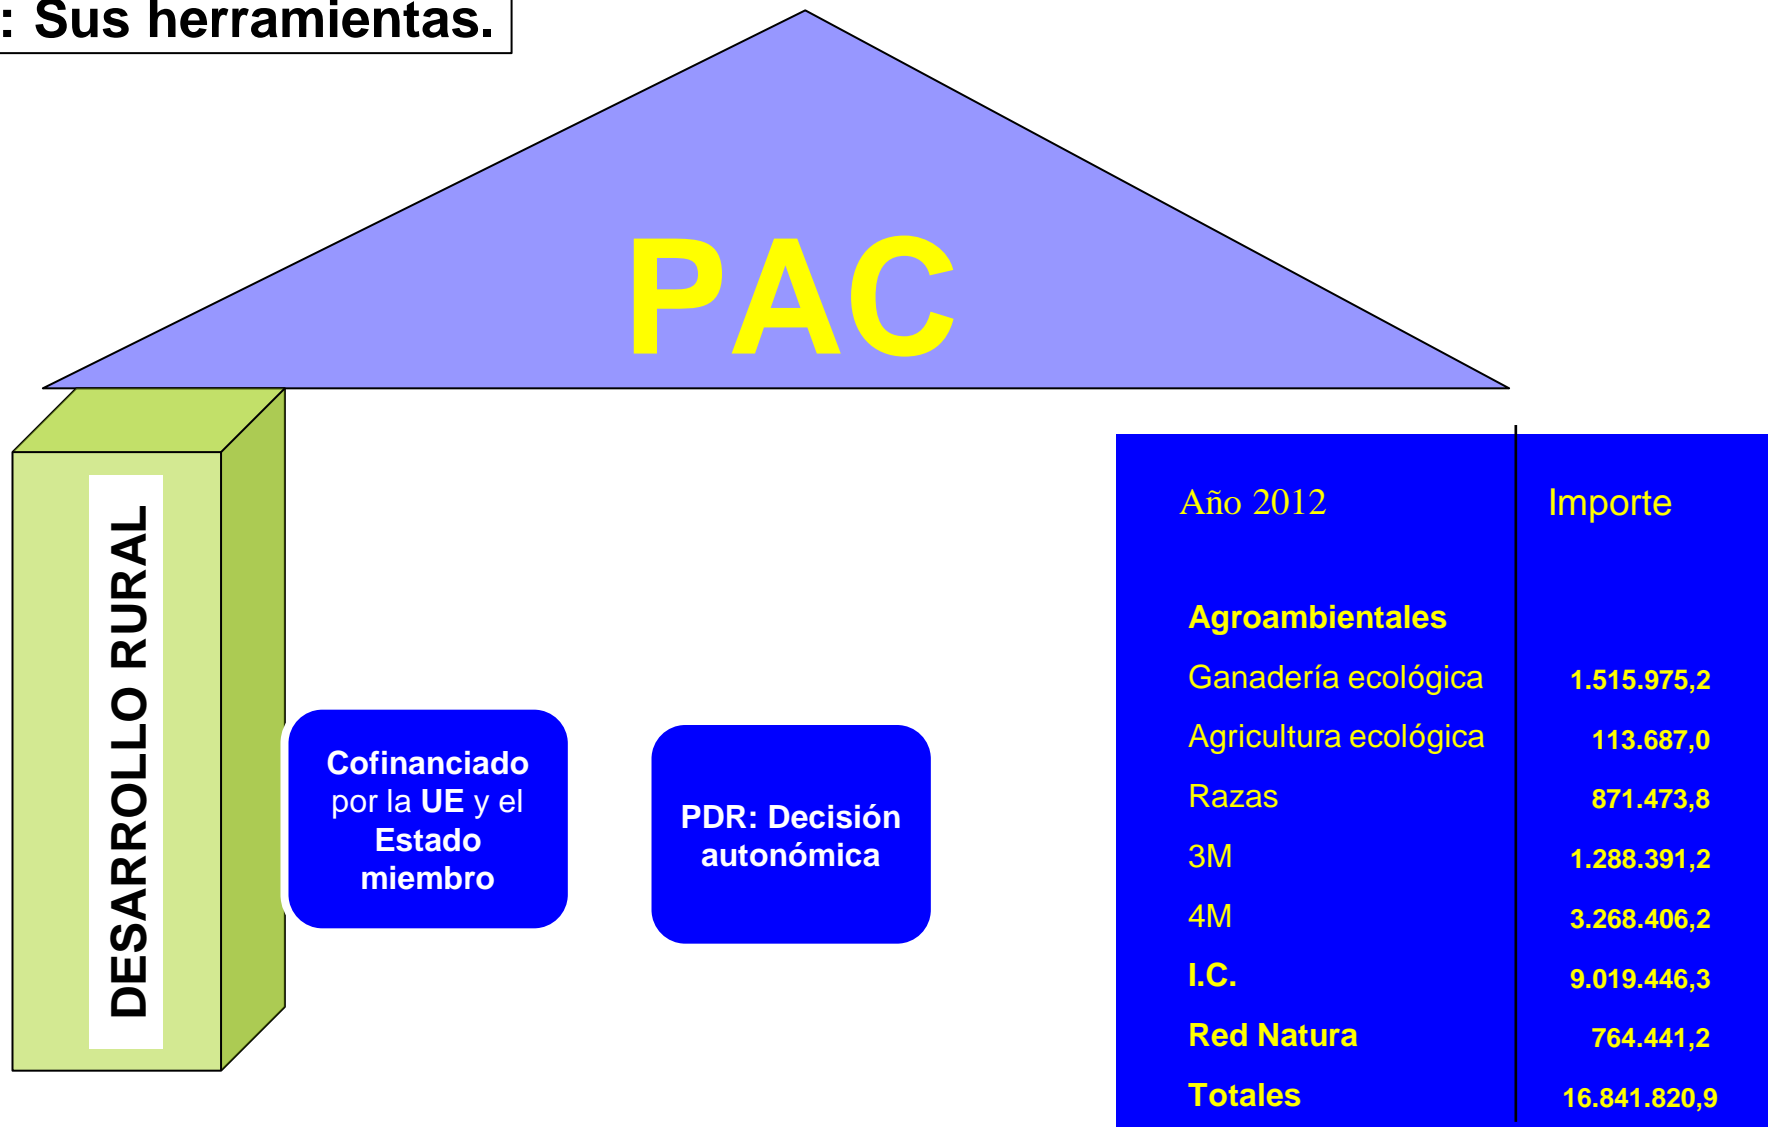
: Sus herramientas.

PAC

DESARROLLO RURAL

Cofinanciado por la UE y el Estado miembro

PDR: Decisión autonómica

| Año 2012 | Importe |
|---|---|
| Agroambientales | |
| Ganadería ecológica | 1.515.975,2 |
| Agricultura ecológica | 113.687,0 |
| Razas | 871.473,8 |
| 3M | 1.288.391,2 |
| 4M | 3.268.406,2 |
| I.C. | 9.019.446,3 |
| Red Natura | 764.441,2 |
| Totales | 16.841.820,9 |